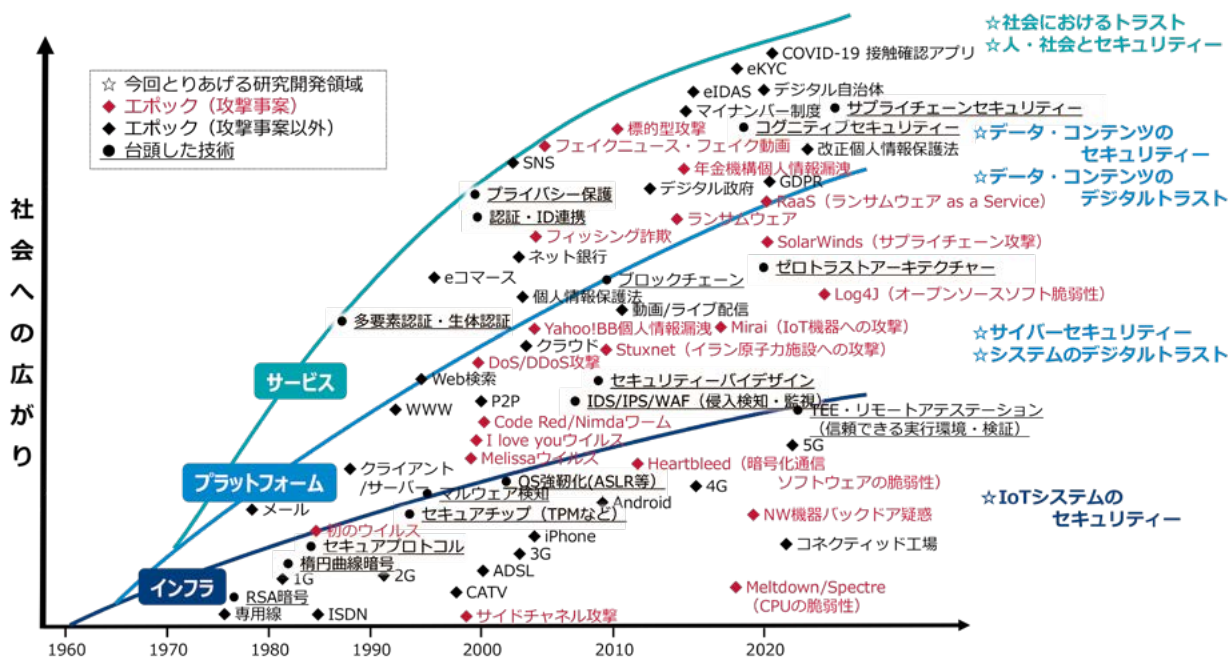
☆社会におけるトラスト
☆人・社会とセキュリティー

☆ 今回とりあげる研究開発領域
◆ エポック（攻撃事案）
◆ エポック（攻撃事案以外）
● 台頭した技術

社会への広がり

COVID-19 接触確認アプリ
eKYC
eIDAS
デジタル自治体
マイナンバー制度
サプライチェーンセキュリティー
標的型攻撃
コグニティブセキュリティー
☆データ・コンテンツのセキュリティー
フェイクニュース・フェイク動画
改正個人情報保護法
SNS
年金機構個人情報漏洩
☆データ・コンテンツのデジタルトラスト
プライバシー保護
デジタル政府
GDPR
RaaS（ランサムウェア as a Service）
認証・ID連携
ランサムウェア
フィッシング詐欺
SolarWinds（サプライチェーン攻撃）
ネット銀行
eコマース
ブロックチェーン
ゼロトラストアーキテクチャー
個人情報保護法
Log4J（オープンソースソフト脆弱性）
動画/ライブ配信
多要素認証・生体認証
Yahoo!BB個人情報漏洩
Mirai（IoT機器への攻撃）
☆サイバーセキュリティー
☆システムのデジタルトラスト
クラウド
Stuxnet（イラン原子力施設への攻撃）
DoS/DDoS攻撃
サービス
Web検索
セキュリティーバイデザイン
P2P
IDS/IPS/WAF（侵入検知・監視）
WWW
TEE・リモートアテステーション（信頼できる実行環境・検証）
Code Red/Nimdaワーム
I love youウイルス
5G
Melissaウイルス
Heartbleed（暗号化通信ソフトウェアの脆弱性）
クライアント/サーバー
OS強靭化(ASLR等)
マルウェア検知
4G
プラットフォーム
Android
☆IoTシステムのセキュリティー
メール
セキュアチップ（TPMなど）
NW機器バックドア疑惑
初のウイルス
iPhone
セキュアプロトコル
コネクティッド工場
楕円曲線暗号
3G
1G
2G
ADSL
インフラ
CATV
Meltdown/Spectre（CPUの脆弱性）
RSA暗号
専用線
ISDN
サイドチャネル攻撃

1960
1970
1980
1990
2000
2010
2020